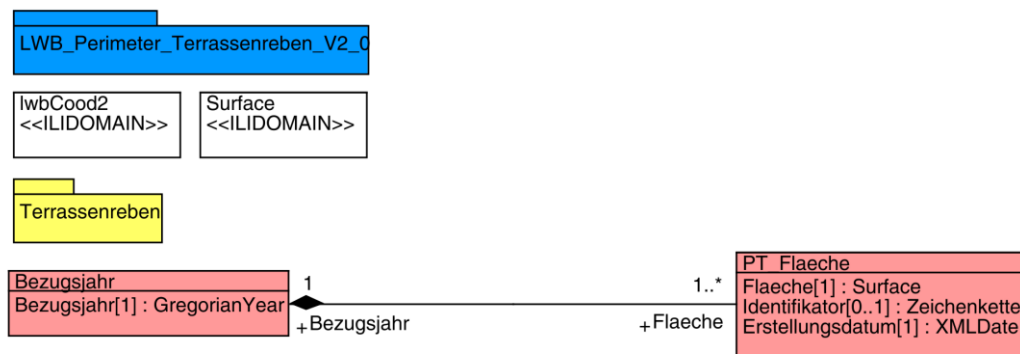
LWB_Perimeter_Terrassenreben_V2_0

lwbCood2
<<ILIDOMAIN>>

Surface
<<ILIDOMAIN>>

Terrassenreben

Bezugsjahr
Bezugsjahr[1] : GregorianYear

1

+Bezugsjahr

1..*

+Flaeche

PT_Flaeche
Flaeche[1] : Surface
Identifikator[0..1] : Zeichenkette
Erstellungsdatum[1] : XMLDate